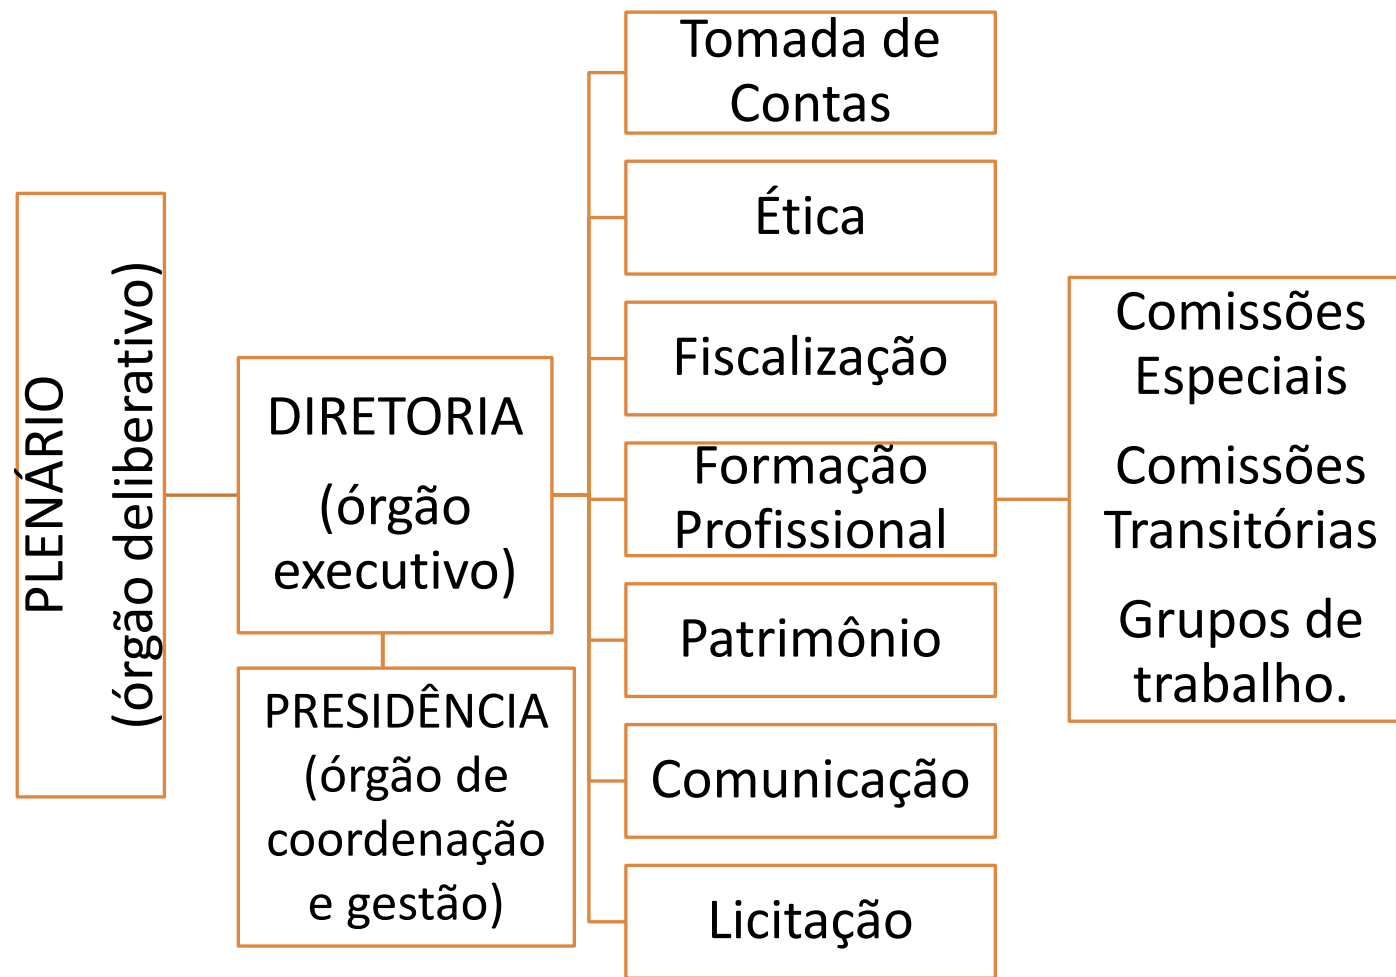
PLENÁRIO
(órgão deliberativo)

DIRETORIA
(órgão executivo)

PRESIDÊNCIA
(órgão de coordenação e gestão)

Tomada de Contas

Ética

Fiscalização

Formação Profissional

Patrimônio

Comunicação

Licitação

Comissões Especiais

Comissões Transitórias

Grupos de trabalho.